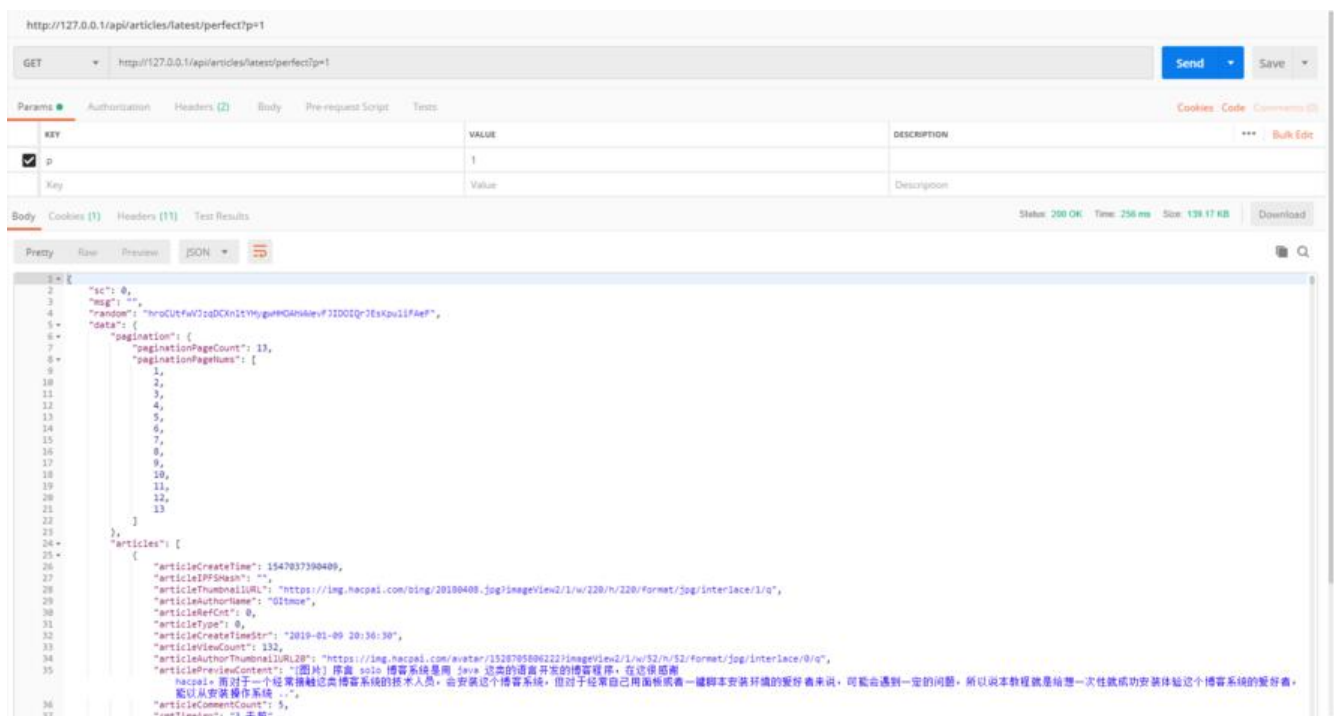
http://127.0.0.1/api/articles/latest/perfect?p=1

GET http://127.0.0.1/api/articles/latest/perfect?p=1

Send Save

Params Authorization Headers (2) Body Pre-request Script Tests

Cookies Code Comments (0)

| KEY | VALUE | DESCRIPTION |
|---|---|---|
| p | 1 | |
| Key | Value | Description |

Bulk Edit

Body Cookies (1) Headers (11) Test Results

Status: 200 OK Time: 256 ms Size: 139.17 KB Download

Pretty Raw Preview JSON

1 {
2 "sc": 0,
3 "msg": "",
4 "random": "hroCUtfwVJzqDCXnltYHygwMHOAHAWevFJIDOIQrJEsKpuliFAeF",
5 "data": {
6 "pagination": {
7 "paginationPageCount": 13,
8 "paginationPageNums": [
9 1,
10 2,
11 3,
12 4,
13 5,
14 6,
15 7,
16 8,
17 9,
18 10,
19 11,
20 12,
21 13
22 ]
23 },
24 "articles": [
25 {
26 "articleCreateTime": 1547037390409,
27 "articleIPFSHash": "",
28 "articleThumbnailURL": "https://img.hacpai.com/bing/20180408.jpg?imageView2/1/w/220/h/220/format/jpg/interlace/1/q",
29 "articleAuthorName": "GItmoe",
30 "articleRefCnt": 0,
31 "articleType": 0,
32 "articleCreateTimeStr": "2019-01-09 20:36:30",
33 "articleViewCount": 132,
34 "articleAuthorThumbnailURL20": "https://img.hacpai.com/avatar/1528705806222?imageView2/1/w/52/h/52/format/jpg/interlace/0/q",
35 "articlePreviewContent": "[图片] 序言 solo 博客系统是用 java 这类的语言开发的博客程序，在这很感谢 hacpai。而对于一个经常接触这类博客系统的技术人员，会安装这个博客系统，但对于经常自己用面板或者一键脚本安装环境的爱好者来说，可能会遇到一定的问题，所以这本教程就是给想一次性就成功安装体验这个博客系统的爱好者，能以从安装操作系统 ..",
36 "articleCommentCount": 5,
37 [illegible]